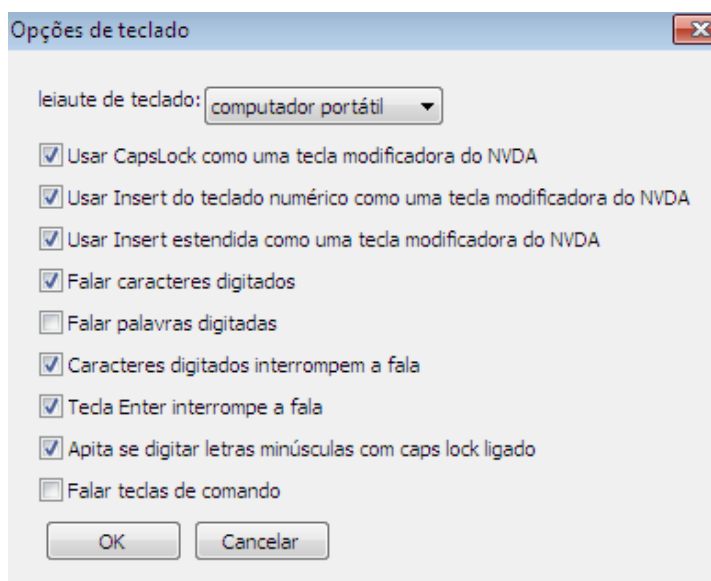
Opções de teclado

leiaute de teclado: computador portátil

Usar CapsLock como uma tecla modificadora do NVDA

Usar Insert do teclado numérico como uma tecla modificadora do NVDA

Usar Insert estendida como uma tecla modificadora do NVDA

Falar caracteres digitados

Falar palavras digitadas

Caracteres digitados interrompem a fala

Tecla Enter interrompe a fala

Apita se digitar letras minúsculas com caps lock ligado

Falar teclas de comando

OK

Cancelar